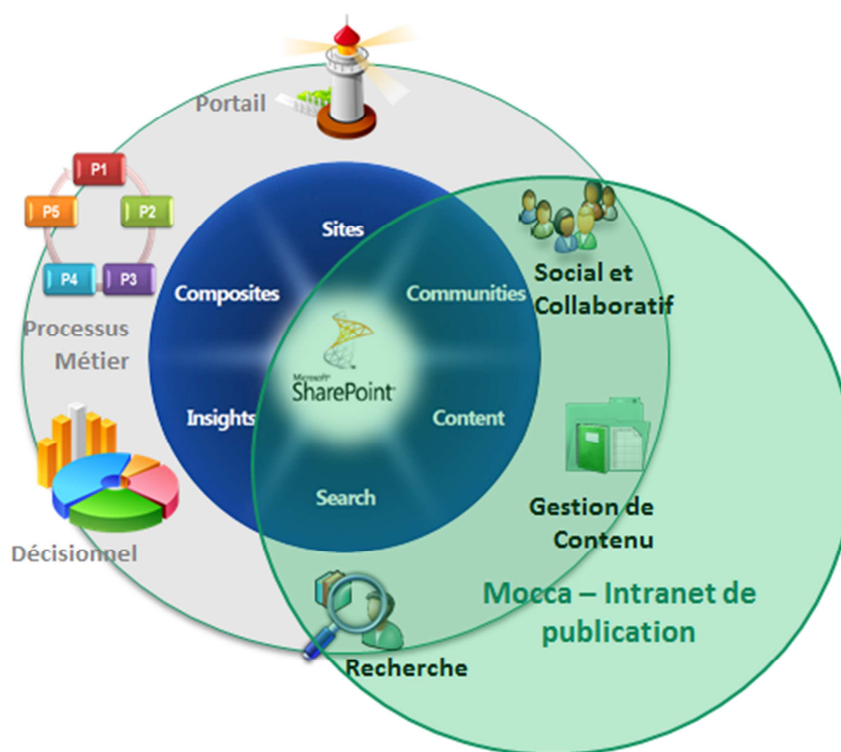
Portail

P1

P5

P2

P4

P3

Processus Métier

Décisionnel

Sites

Composites

Communities

Microsoft SharePoint

Insights

Content

Search

Social et Collaboratif

Gestion de Contenu

Mocca – Intranet de publication

Recherche